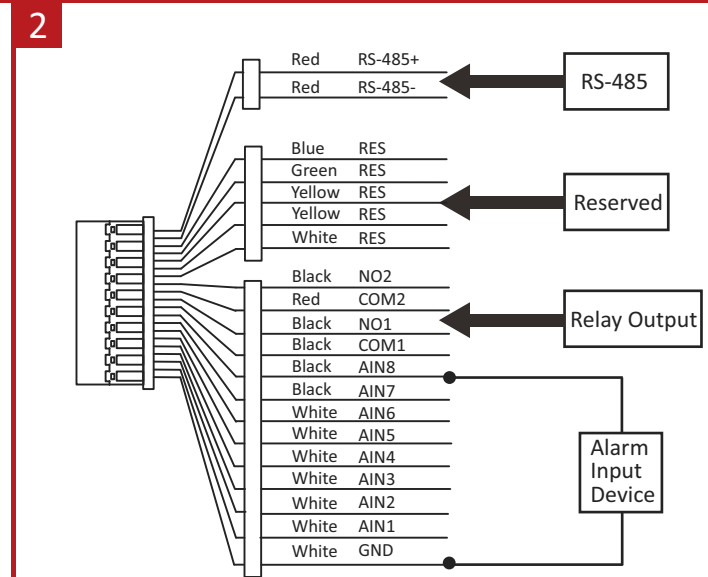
2

Red RS-485+
Red RS-485-

RS-485

Blue RES
Green RES
Yellow RES
Yellow RES
White RES

Reserved

Black NO2
Red COM2
Black NO1
Black COM1
Black AIN8
Black AIN7
White AIN6
White AIN5
White AIN4
White AIN3
White AIN2
White AIN1
White GND

Relay Output

Alarm Input Device